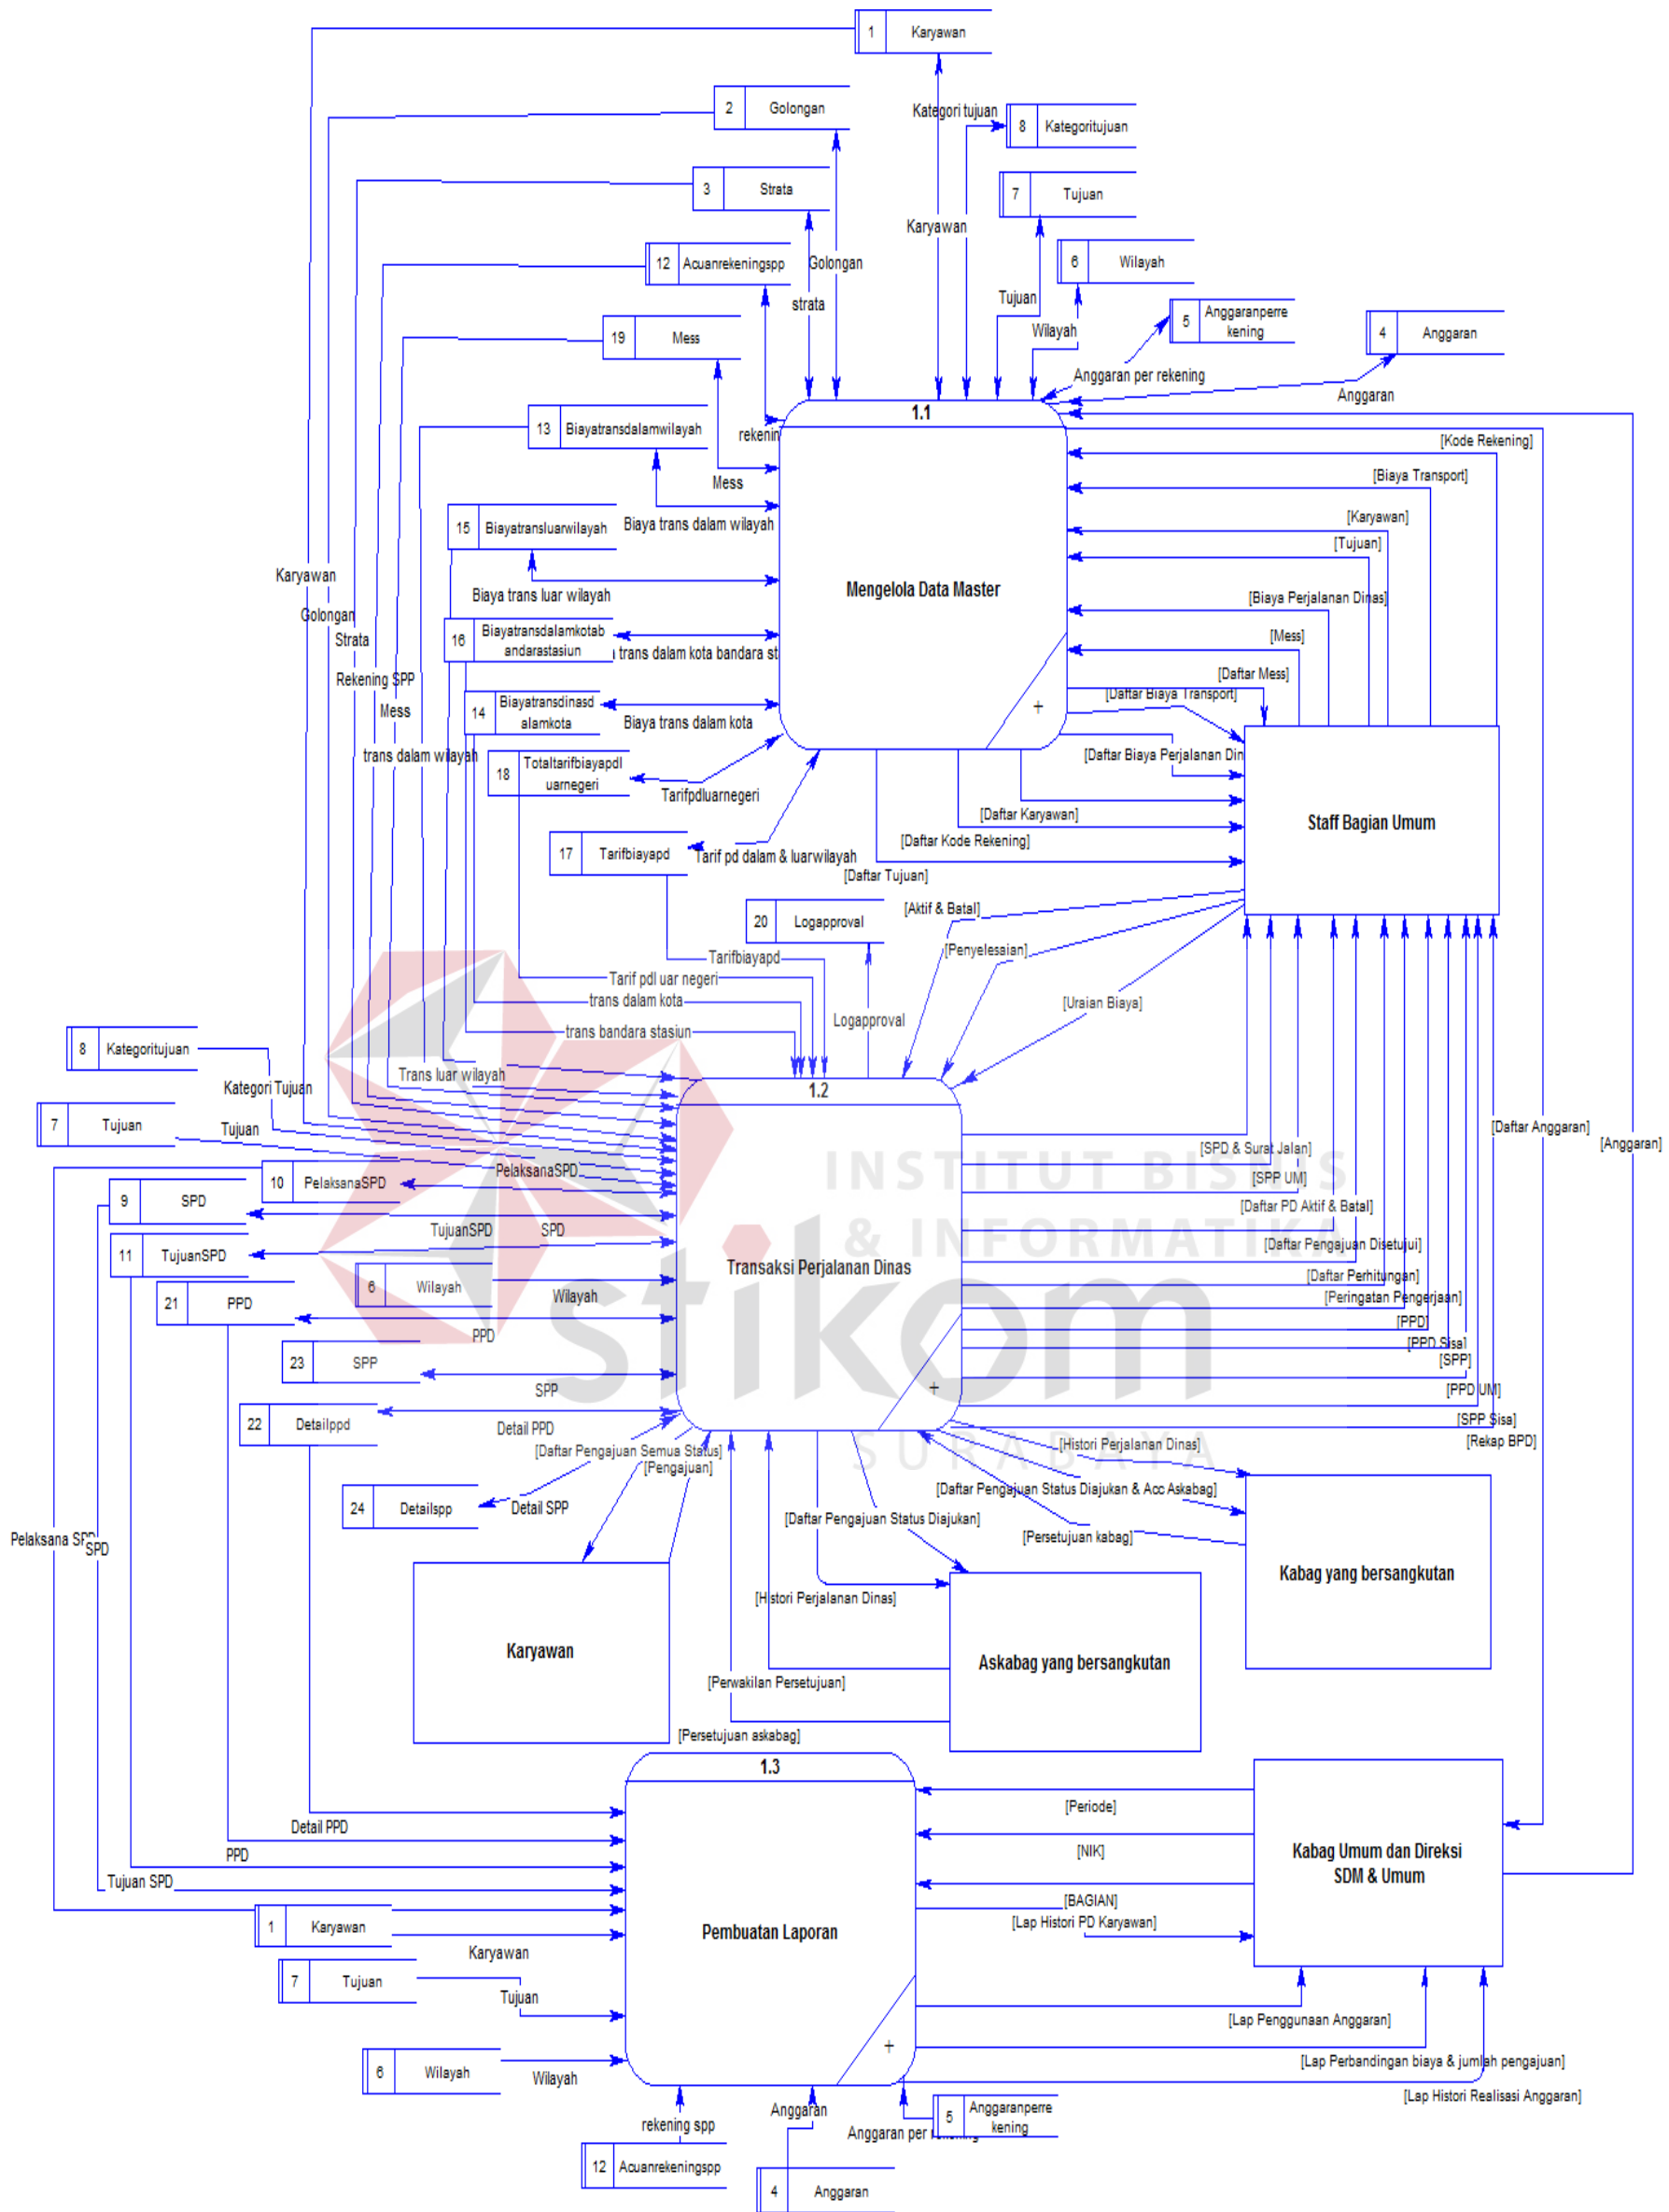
1 Karyawan
2 Golongan
8 Kategoritujuan
3 Strata
7 Tujuan
12 Acuanrekeningspp
6 Wilayah
19 Mess
5 Anggaranperrekening
4 Anggaran
13 Biayatransdalamwilayah
15 Biayatransluarwilayah
16 Biayatransdalamkotabandarastasiun
14 Biayatransdinasdalamkota
18 Totaltarifbiayapdluarnegeri
17 Tarifbiayapd
20 Logapproval

Kategori tujuan
Karyawan
Golongan
strata
Tujuan
Wilayah
Anggaran per rekening
Anggaran
rekening
Mess
Biaya trans dalam wilayah
Biaya trans luar wilayah
trans dalam kota bandara st
Biaya trans dalam kota
Tarifpdluarnegeri
Tarif pd dalam & luarwilayah

1.1
Mengelola Data Master

[Kode Rekening]
[Biaya Transport]
[Karyawan]
[Tujuan]
[Biaya Perjalanan Dinas]
[Mess]
[Daftar Mess]
[Daftar Biaya Transport]
[Daftar Biaya Perjalanan Din
[Daftar Karyawan]
[Daftar Kode Rekening]
[Daftar Tujuan]
[Aktif & Batal]
[Penyelesaian]
[Uraian Biaya]

Staff Bagian Umum

Karyawan
Golongan
Strata
Rekening SPP
Mess
trans dalam wilayah
Tarifbiayapd
Tarif pdl uar negeri
trans dalam kota
trans bandara stasiun
Logapproval
Trans luar wilayah

8 Kategoritujuan
Kategori Tujuan
7 Tujuan
Tujuan
10 PelaksanaSPD
PelaksanaSPD
9 SPD
TujuanSPD
SPD
11 TujuanSPD
6 Wilayah
Wilayah
21 PPD
PPD
23 SPP
SPP
22 Detailppd
Detail PPD
24 Detailspp
Detail SPP

1.2
Transaksi Perjalanan Dinas

[SPD & Surat Jalan]
[SPP UM]
[Daftar PD Aktif & Batal]
[Daftar Pengajuan Disetujui]
[Daftar Perhitungan]
[Peringatan Pengerjaan]
[PPD]
[PPD Sisa]
[SPP]
[PPD UM]
[SPP Sisa]
[Rekap BPD]
[Daftar Anggaran]
[Anggaran]
[Histori Perjalanan Dinas]
[Daftar Pengajuan Status Diajukan & Acc Askabag]
[Daftar Pengajuan Semua Status]
[Pengajuan]
[Daftar Pengajuan Status Diajukan]
[Persetujuan kabag]
[Histori Perjalanan Dinas]
[Perwakilan Persetujuan]
[Persetujuan askabag]

Pelaksana SPD
SPD

Karyawan
Kabag yang bersangkutan
Askabag yang bersangkutan

1.3
Pembuatan Laporan

Detail PPD
PPD
Tujuan SPD
1 Karyawan
Karyawan
7 Tujuan
Tujuan
6 Wilayah
Wilayah
rekening spp
12 Acuanrekeningspp
Anggaran
4 Anggaran
Anggaran per rekening
5 Anggaranperrekening

[Periode]
[NIK]
[BAGIAN]
[Lap Histori PD Karyawan]
[Lap Penggunaan Anggaran]
[Lap Perbandingan biaya & jumlah pengajuan]
[Lap Histori Realisasi Anggaran]

Kabag Umum dan Direksi SDM & Umum

INSTITUT BISNIS & INFORMATIKA
stikom
SURABAYA